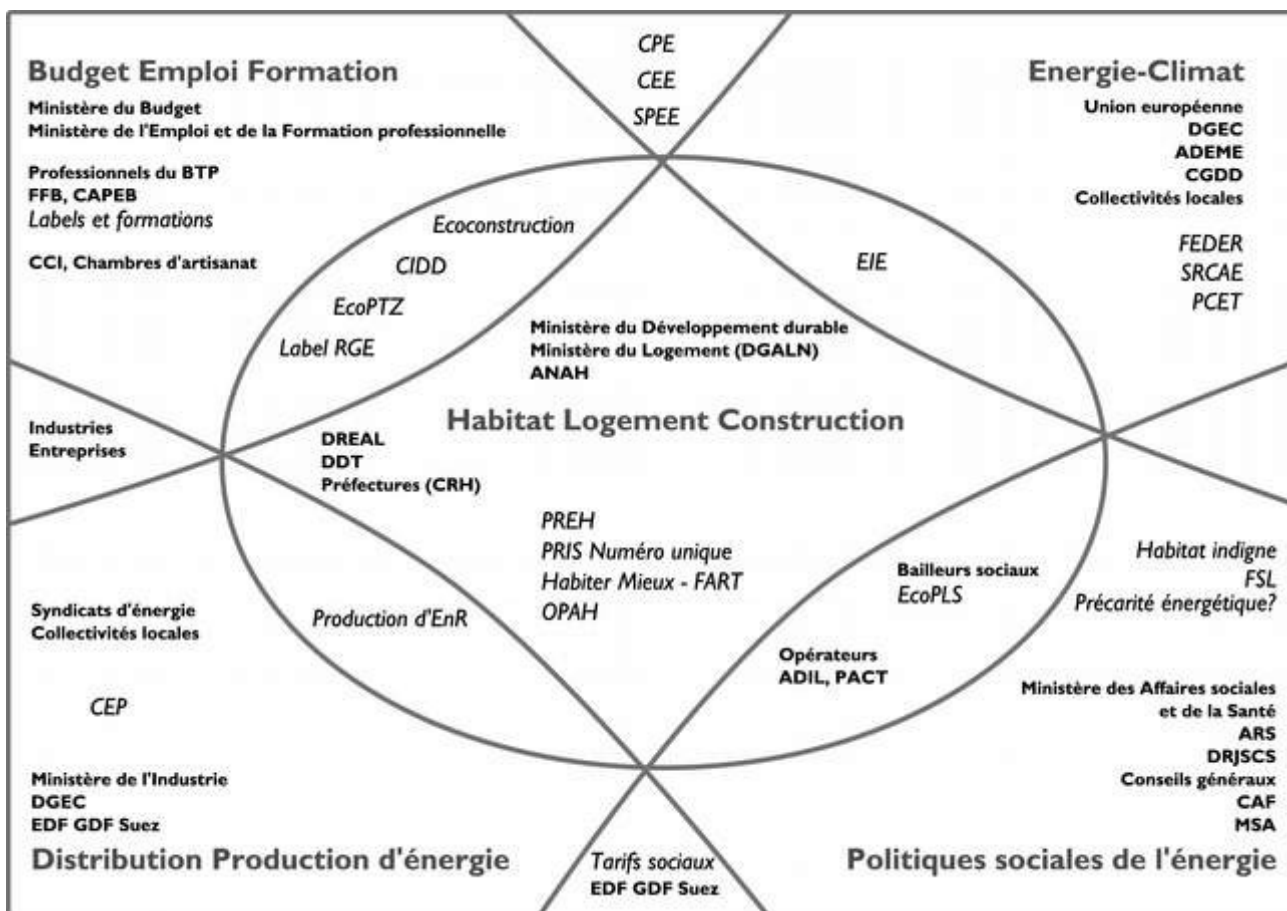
Budget Emploi Formation

Ministère du Budget
Ministère de l'Emploi et de la Formation professionnelle

Professionnels du BTP
FFB, CAPEB
Labels et formations

CCI, Chambres d'artisanat

CPE
CEE
SPEE

Energie-Climat

Union européenne
DGEC
ADEME
CGDD
Collectivités locales

FEDER
SRCAE
PCET

Ecoconstruction

CIDD

EcoPTZ

Label RGE

EIE

Ministère du Développement durable
Ministère du Logement (DGALN)
ANAH

Industries
Entreprises

Habitat Logement Construction

DREAL
DDT
Préfectures (CRH)

PREH
PRIS Numéro unique
Habiter Mieux - FART
OPAH

Habitat indigne
FSL
Précarité énergétique?

Bailleurs sociaux
EcoPLS

Syndicats d'énergie
Collectivités locales

Production d'EnR

Opérateurs
ADIL, PACT

CEP

Ministère des Affaires sociales
et de la Santé
ARS
DRJSCS
Conseils généraux
CAF
MSA

Ministère de l'Industrie
DGEC
EDF GDF Suez

Distribution Production d'énergie

Tarifs sociaux
EDF GDF Suez

Politiques sociales de l'énergie